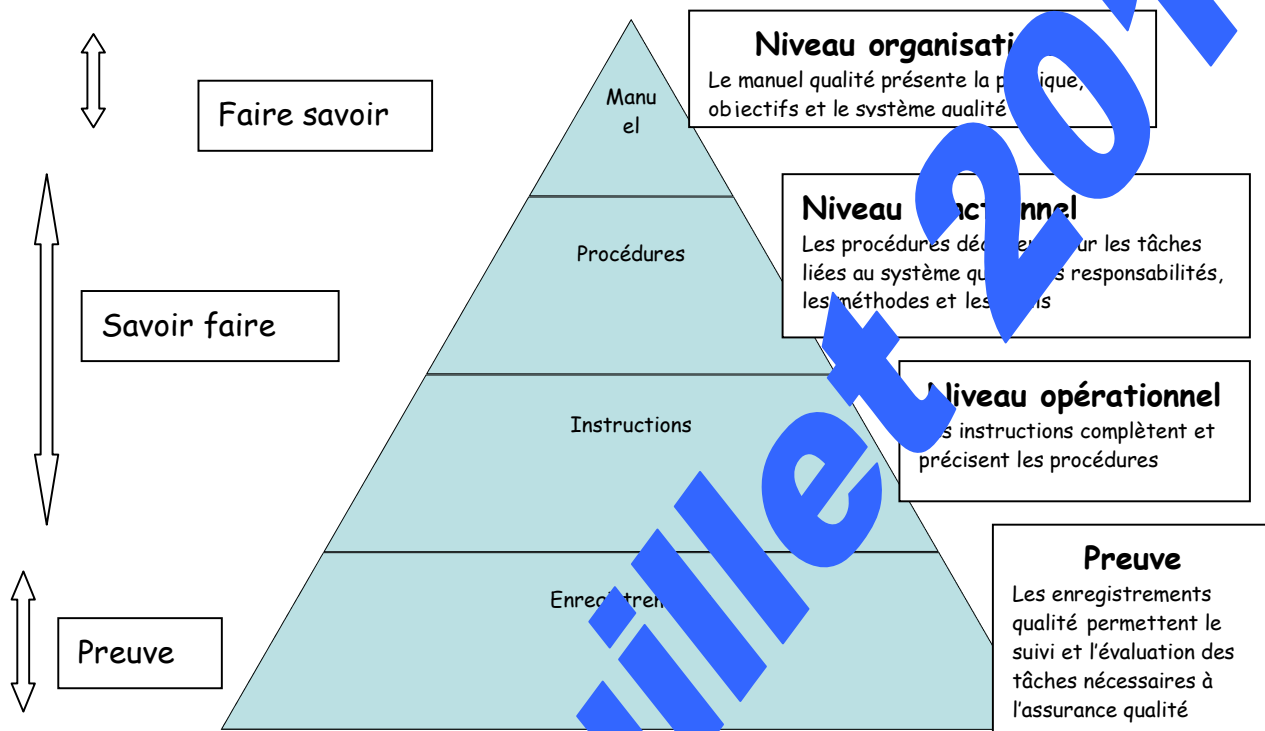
Faire savoir

Savoir faire

Preuve

Manu el

Procédures

Instructions

Enregistren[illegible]

Niveau organisati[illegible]
Le manuel qualité présente la p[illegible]ique, objectifs et le système qualité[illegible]

Niveau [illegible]ct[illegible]nnel
Les procédures déc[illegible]en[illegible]ur les tâches liées au système qu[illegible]s responsabilités, les méthodes et les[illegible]ns

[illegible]iveau opérationnel
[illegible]s instructions complètent et précisent les procédures

Preuve
Les enregistrements qualité permettent le suivi et l'évaluation des tâches nécessaires à l'assurance qualité

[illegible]uillet 20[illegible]